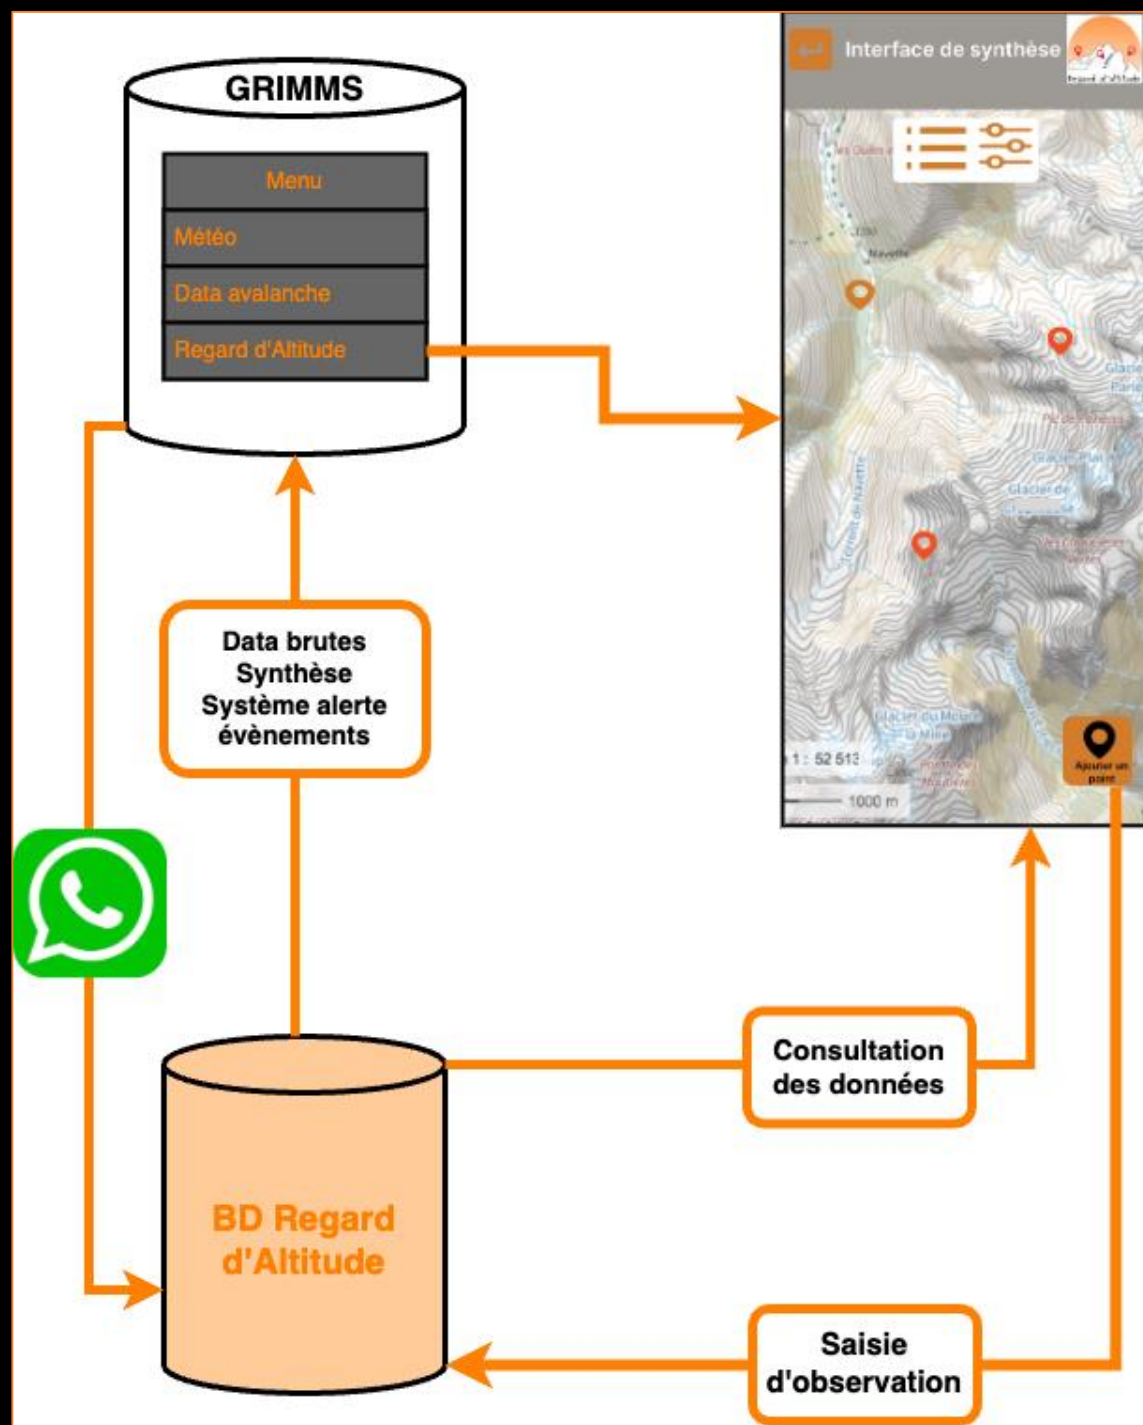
GRIMMS

Menu

Météo

Data avalanche

Regard d'Altitude

Interface de synthèse

Navette

1 : 52 513

1000 m

Ajouter un point

Data brutes
Synthèse
Système alerte
évènements

Consultation des données

BD Regard d'Altitude

Saisie d'observation